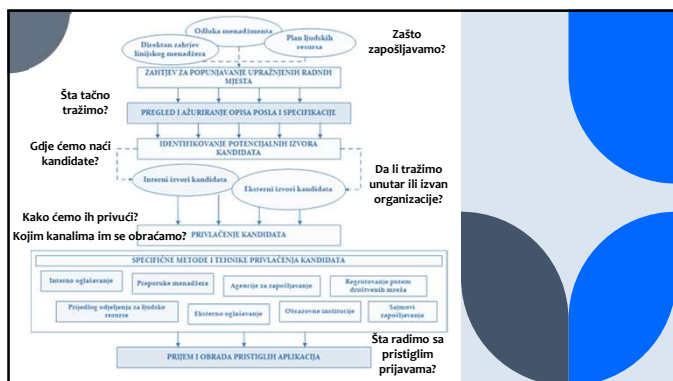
Odluka menadžmenta

Direktan zahtjev linijskog menadžera

Plan ljudskih resursa

Zašto zapošljavamo?

ZAHTJEV ZA POPUNJAVANJE UPRAŽNJENIH RADNIH MJESTA

Šta tačno tražimo?

PREGLED I AŽURIRANJE OPISA POSLA I SPECIFIKACIJE

Gdje ćemo naći kandidate?

IDENTIFIKOVANJE POTENCIJALNIH IZVORA KANDIDATA

Da li tražimo unutar ili izvan organizacije?

Interni izvori kandidata

Eksterni izvori kandidata

Kako ćemo ih privući?

Kojim kanalima im se obraćamo?

PRIVLAČENJE KANDIDATA

SPECIFIČNE METODE I TEHNIKE PRIVLAČENJA KANDIDATA

Interno oglašavanje

Preporuke menadžera

Agencije za zapošljavanje

Regrutovanje putem društvenih mreža

Prijedlog odjeljenja za ljudske resurse

Eksterno oglašavanje

Obrazovne institucije

Sajmovi zapošljavanja

Šta radimo sa pristiglim prijavama?

PRIJEM I OBRADA PRISTIGLIH APLIKACIJA